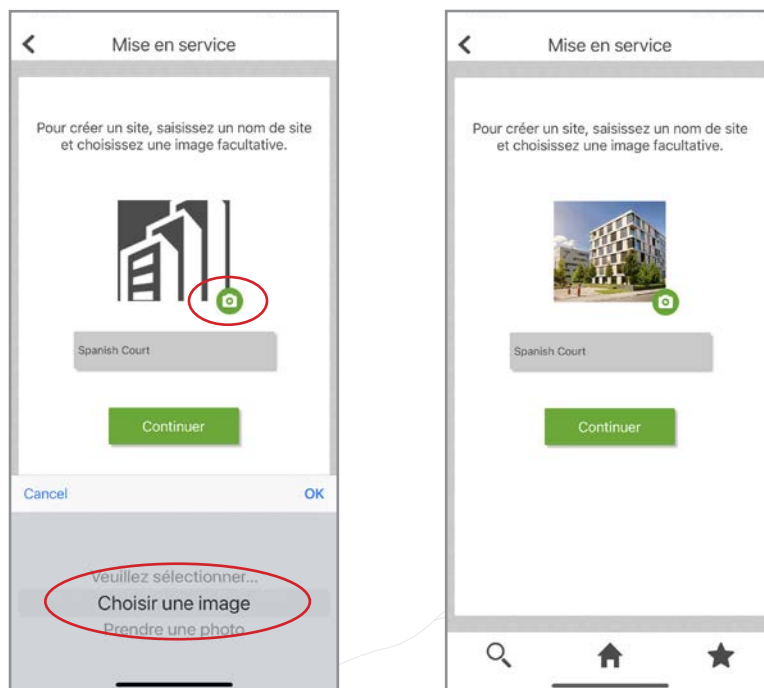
Mise en service

Pour créer un site, saisissez un nom de site et choisissez une image facultative.

Spanish Court

Continuer

Cancel

OK

Veuillez sélectionner...

Choisir une image

Prendre une photo

Mise en service

Pour créer un site, saisissez un nom de site et choisissez une image facultative.

Spanish Court

Continuer